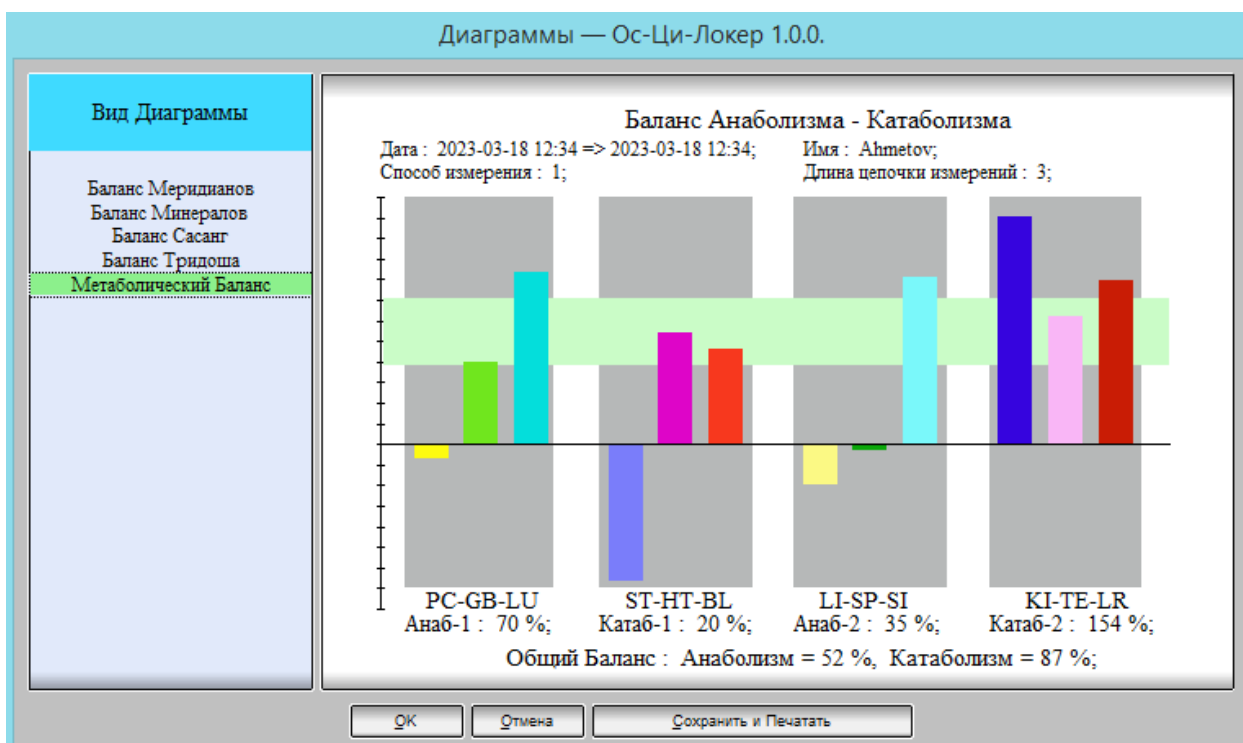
Диаграммы — Ос-Ци-Локер 1.0.0.

Вид Диаграммы

Баланс Меридианов
Баланс Минералов
Баланс Сасанг
Баланс Тридоша
Метаболический Баланс

Баланс Анаболизма - Катаболизма

Дата : 2023-03-18 12:34 => 2023-03-18 12:34; Имя : Ahmetov;
Способ измерения : 1; Длина цепочки измерений : 3;

PC-GB-LU
Анаб-1 : 70 %;

ST-HT-BL
Катаб-1 : 20 %;

LI-SP-SI
Анаб-2 : 35 %;

KI-TE-LR
Катаб-2 : 154 %;

Общий Баланс : Анаболизм = 52 %, Катаболизм = 87 %;

OK

Отмена

Сохранить и Печатать